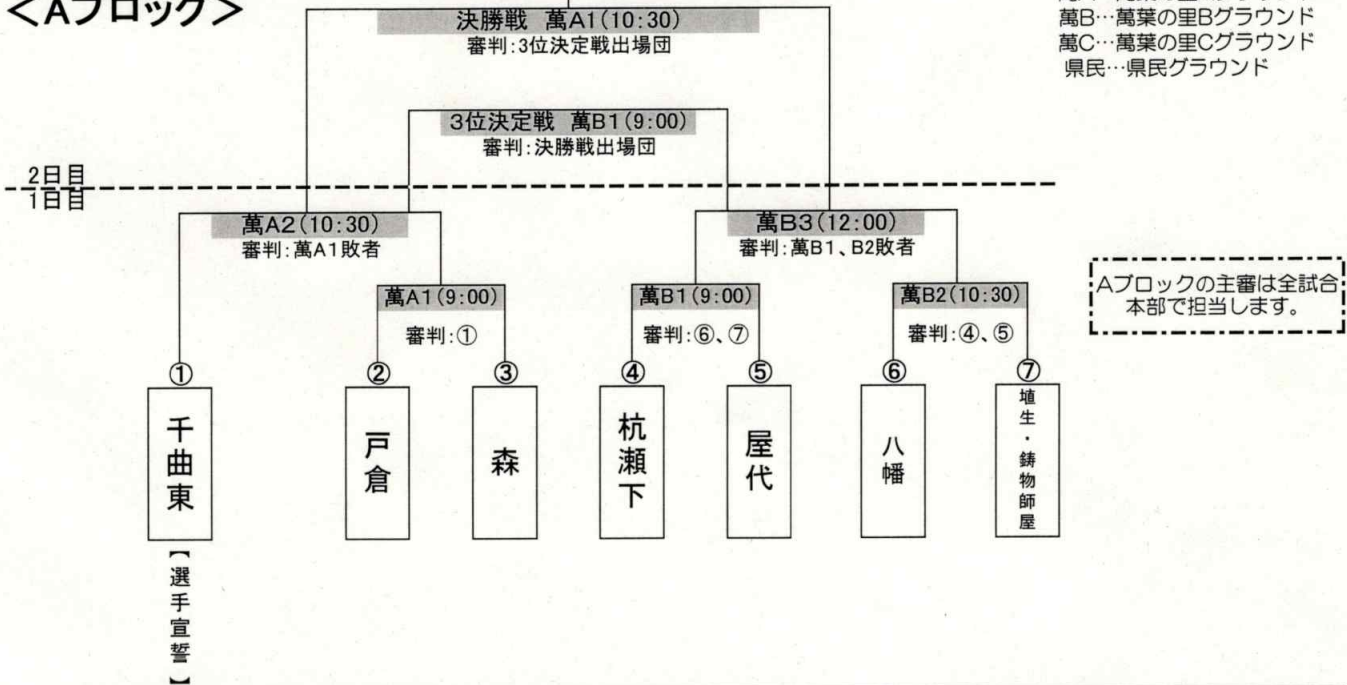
<Aブロック>

萬B…萬葉の里Bグラウンド
萬C…萬葉の里Cグラウンド
県民…県民グラウンド

決勝戦 萬A1(10:30)
審判:3位決定戦出場団

3位決定戦 萬B1(9:00)
審判:決勝戦出場団

2日目
1日目

萬A2(10:30)
審判:萬A1敗者

萬B3(12:00)
審判:萬B1、B2敗者

Aブロックの主審は全試合本部で担当します。

萬A1(9:00)
審判:①

萬B1(9:00)
審判:⑥、⑦

萬B2(10:30)
審判:④、⑤

① 千曲東
【選手宣誓】

② 戸倉

③ 森

④ 杭瀬下

⑤ 屋代

⑥ 八幡

⑦ 埴生・鋳物師屋